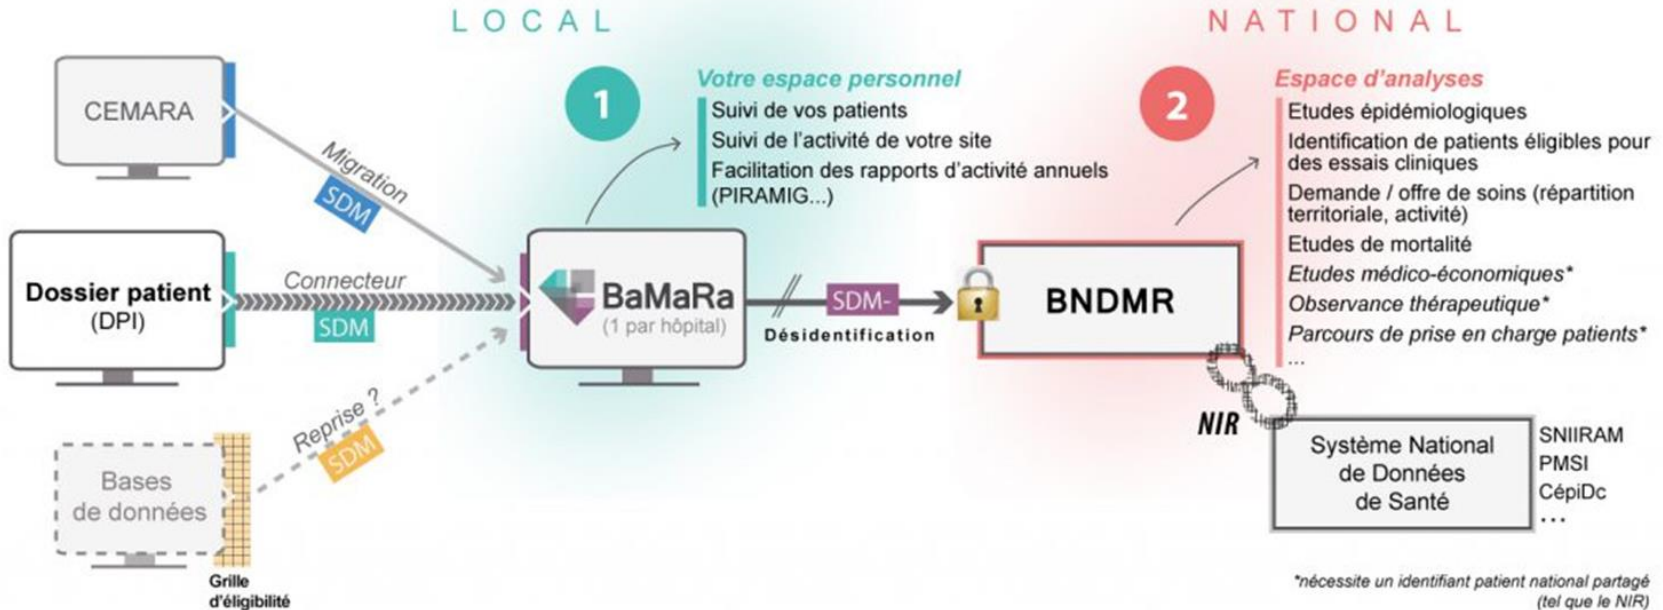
LOCAL

NATIONAL

CEMARA

Migration
SDM

Dossier patient
(DPI)

Connecteur
SDM

Bases de données

Reprise ?
SDM

Grille d'éligibilité

1

Votre espace personnel
Suivi de vos patients
Suivi de l'activité de votre site
Facilitation des rapports d'activité annuels (PIRAMIG...)

BaMaRa
(1 par hôpital)

SDM-
Désidentification

BNDMR

2

Espace d'analyses
Etudes épidémiologiques
Identification de patients éligibles pour des essais cliniques
Demande / offre de soins (répartition territoriale, activité)
Etudes de mortalité
Etudes médico-économiques*
Observance thérapeutique*
Parcours de prise en charge patients*
...

NIR

Système National de Données de Santé

SNIIRAM
PMSI
CépiDc
...

*nécessite un identifiant patient national partagé (tel que le NIR)